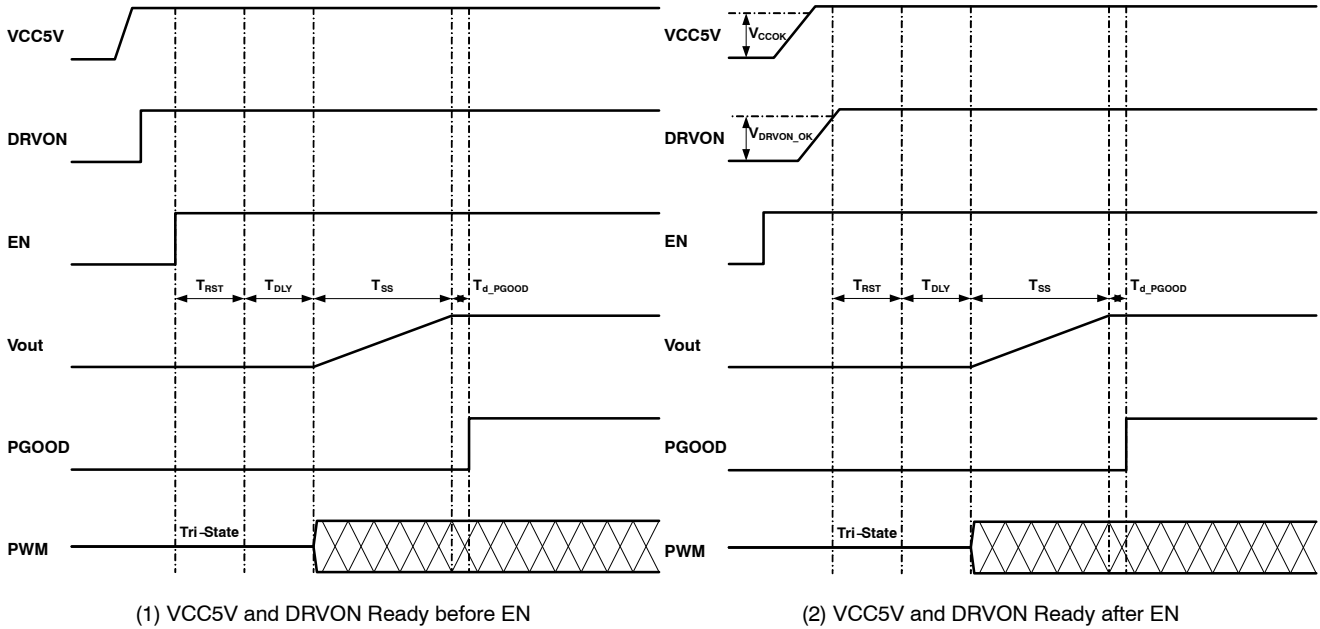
VCC5V

DRVON

EN

$T_{RST}$ $T_{DLY}$ $T_{SS}$ $T_{d\_PGOOD}$

Vout

PGOOD

PWM

Tri-State

(1) VCC5V and DRVON Ready before EN

VCC5V

$V_{CCOK}$

DRVON

$V_{DRVON\_OK}$

EN

$T_{RST}$ $T_{DLY}$ $T_{SS}$ $T_{d\_PGOOD}$

Vout

PGOOD

PWM

Tri-State

(2) VCC5V and DRVON Ready after EN